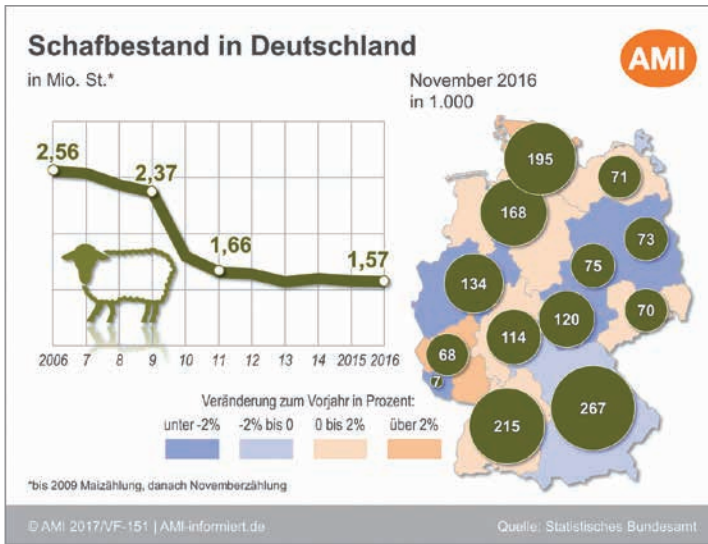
Schafbestand in Deutschland

AMI

in Mio. St.*

November 2016
in 1.000

2,56
2,37
1,66
1,57

2006 7 8 9 10 11 12 13 14 2015 2016

195
71
168
73
75
134
120
114
70
68
7
267
215

Veränderung zum Vorjahr in Prozent:

unter -2% | -2% bis 0 | 0 bis 2% | über 2%

*bis 2009 Maizählung, danach Novemberzählung

© AMI 2017/VF-151 | AMI-informiert.de

Quelle: Statistisches Bundesamt